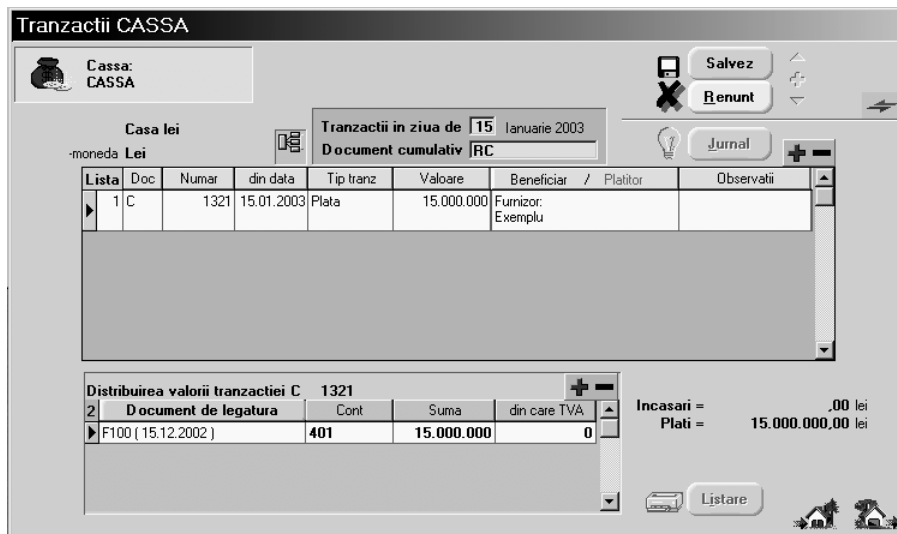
Tranzactii CASSA

Cassa:
CASSA

Salvez
Renunt

Casa lei
-moneda Lei

Tranzactii in ziua de 15 Ianuarie 2003
Document cumulativ RC

Jurnal

| Lista | Doc | Numar | din data | Tip tranz | Valoare | Beneficiar / Platitor | Observatii |
|---|---|---|---|---|---|---|---|
| 1 | C | 1321 | 15.01.2003 | Plata | 15.000.000 | Furnizor: Exemplu | |

Distribuirea valorii tranzactiei C 1321

| 2 | Document de legatura | Cont | Suma | din care TVA |
|---|---|---|---|---|
| | F100 ( 15.12.2002 ) | 401 | 15.000.000 | 0 |

Incasari = ,00 lei
Plati = 15.000.000,00 lei

Listare